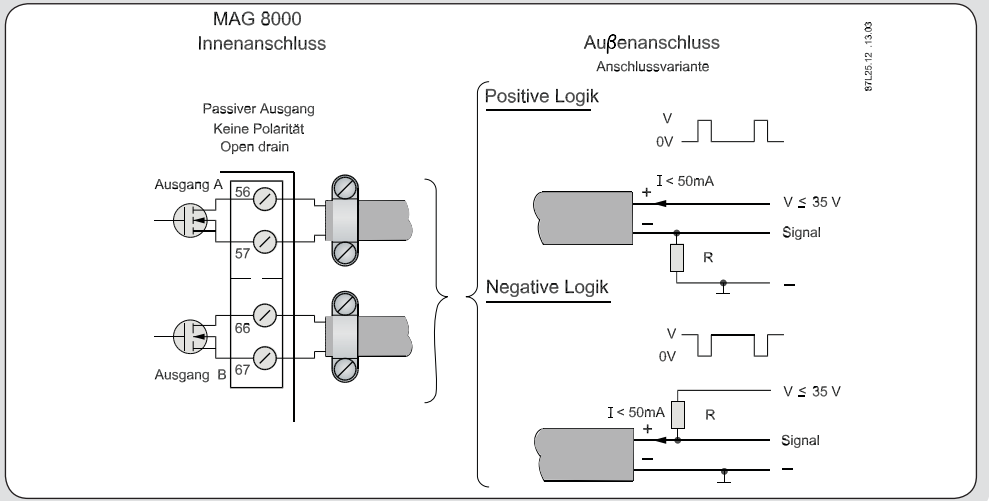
MAG 8000
Innenanschluss

Au$\beta$enanschluss
Anschlussvariante

97L25.12 .13.03

Passiver Ausgang
Keine Polarität
Open drain

Ausgang A
56
57

66
67
Ausgang B

Positive Logik
V
0V
+ I < 50mA
V ≤ 35 V
–
Signal
R
–

Negative Logik
V
0V
V ≤ 35 V
I < 50mA
R
+
Signal
–
–